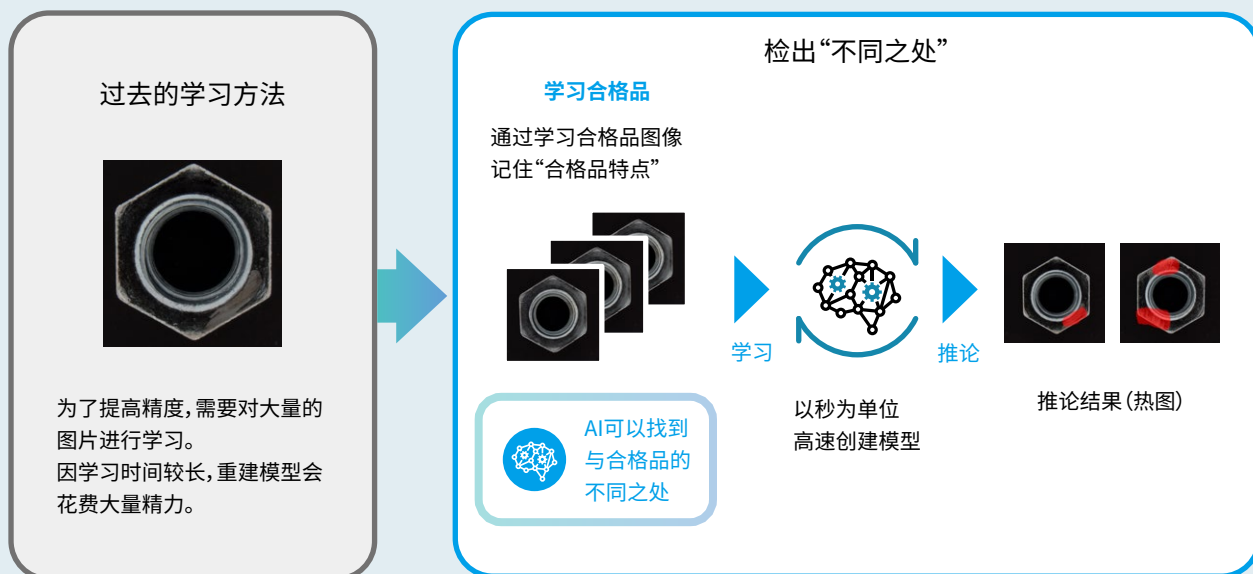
过去的学习方法

为了提高精度，需要对大量的图片进行学习。
因学习时间较长，重建模型会花费大量精力。

检出“不同之处”

学习合格品

通过学习合格品图像记住“合格品特点”

AI可以找到与合格品的不同之处

学习

以秒为单位高速创建模型

推论

推论结果（热图）